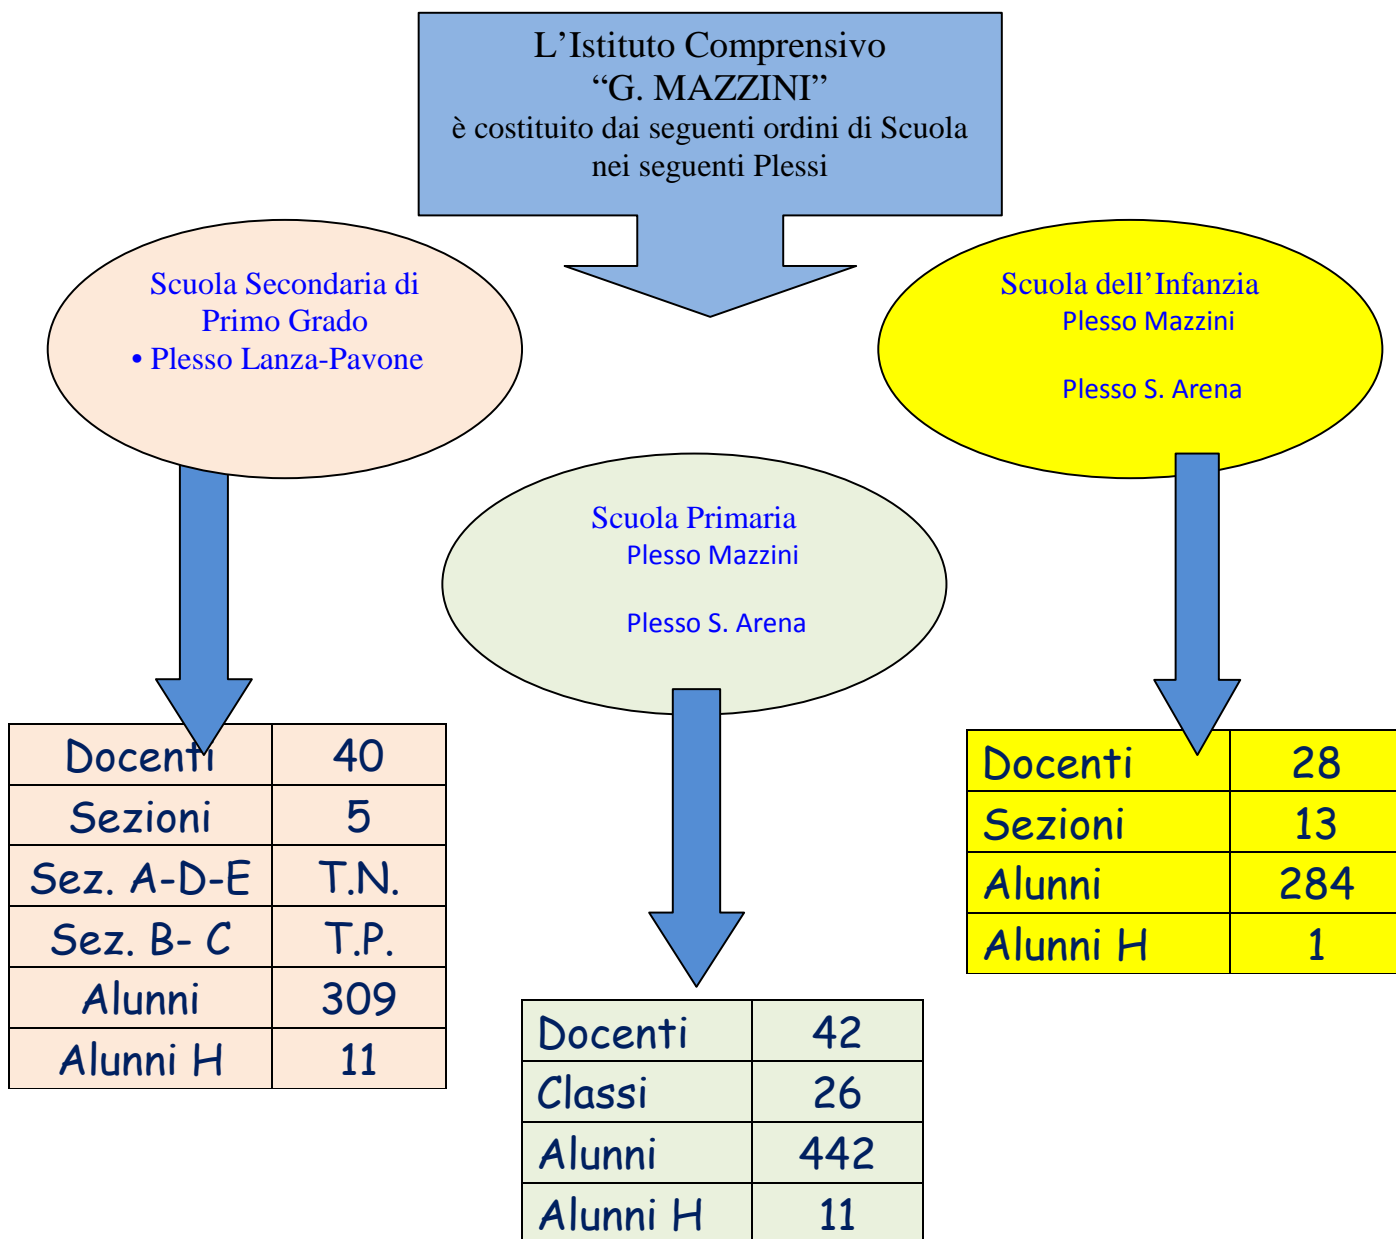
L’Istituto Comprensivo
“G. MAZZINI”
è costituito dai seguenti ordini di Scuola nei seguenti Plessi

Scuola Secondaria di Primo Grado
• Plesso Lanza-Pavone

Scuola dell’Infanzia
Plesso Mazzini

Plesso S. Arena

Scuola Primaria
Plesso Mazzini

Plesso S. Arena

| Docenti | 40 |
|---|---|
| Sezioni | 5 |
| Sez. A-D-E | T.N. |
| Sez. B- C | T.P. |
| Alunni | 309 |
| Alunni H | 11 |

| Docenti | 42 |
|---|---|
| Classi | 26 |
| Alunni | 442 |
| Alunni H | 11 |

| Docenti | 28 |
|---|---|
| Sezioni | 13 |
| Alunni | 284 |
| Alunni H | 1 |